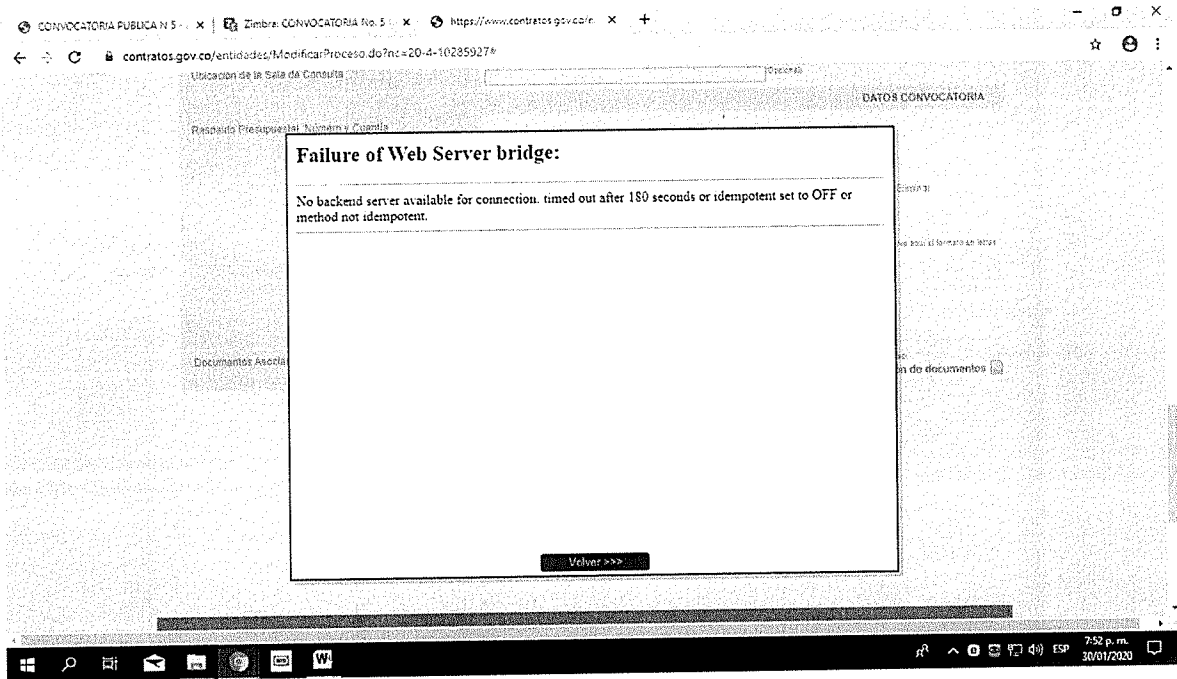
CONVOCATORIA PUBLICA N 5 - × | Zimbra: CONVOCATORIA No. 5 × | https://www.contratos.gov.co/e × +

contratos.gov.co/entidades/ModificarProceso.do?nc=20-4-10285927#

Ubicacion de la Sala de Consulta

(Opcional)

DATOS CONVOCATORIA

Respaldo Presupuestal: Número y Cuantía

Failure of Web Server bridge:

No backend server available for connection. timed out after 180 seconds or idempotent set to OFF or method not idempotent.

Volver >>>

Documentos Asocia

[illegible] de documentos

7:52 p. m.
30/01/2020

ESP